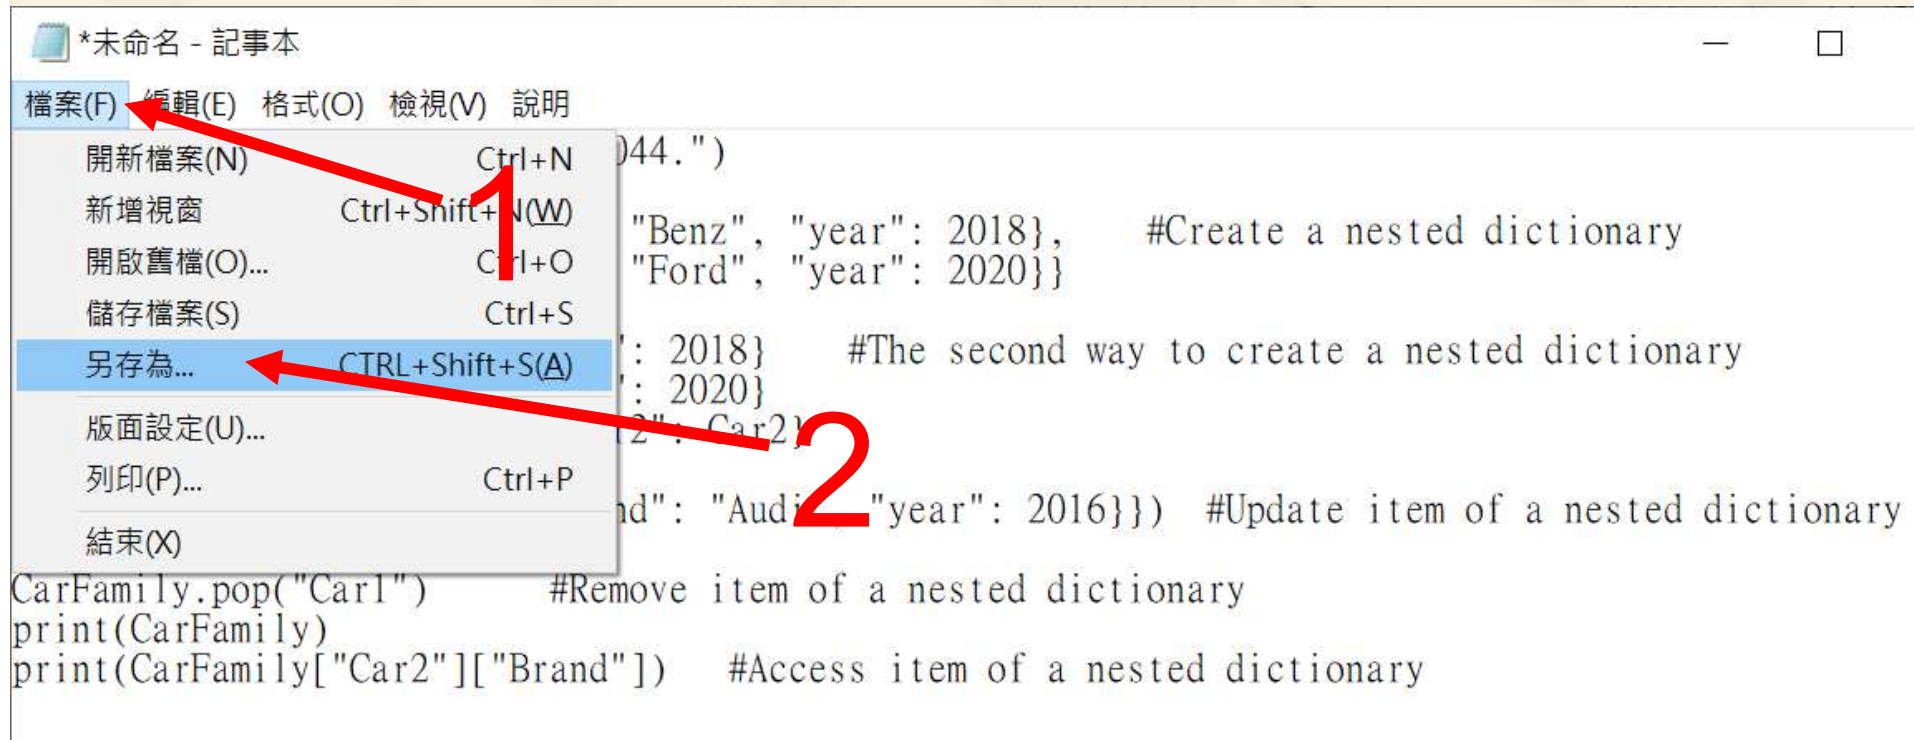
*未命名 - 記事本

檔案(F) 編輯(E) 格式(O) 檢視(V) 說明

開新檔案(N) Ctrl+N
新增視窗 Ctrl+Shift+N(W)
開啟舊檔(O)... Ctrl+O
儲存檔案(S) Ctrl+S
另存為... CTRL+Shift+S(A)
版面設定(U)...
列印(P)... Ctrl+P
結束(X)

1
2

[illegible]44.")

"Benz", "year": 2018}, #Create a nested dictionary
"Ford", "year": 2020}}

': 2018} #The second way to create a nested dictionary
': 2020}
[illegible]2": Car2}

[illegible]d": "Audi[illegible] "year": 2016}}) #Update item of a nested dictionary

CarFamily.pop("Car1") #Remove item of a nested dictionary
print(CarFamily)
print(CarFamily["Car2"]["Brand"]) #Access item of a nested dictionary